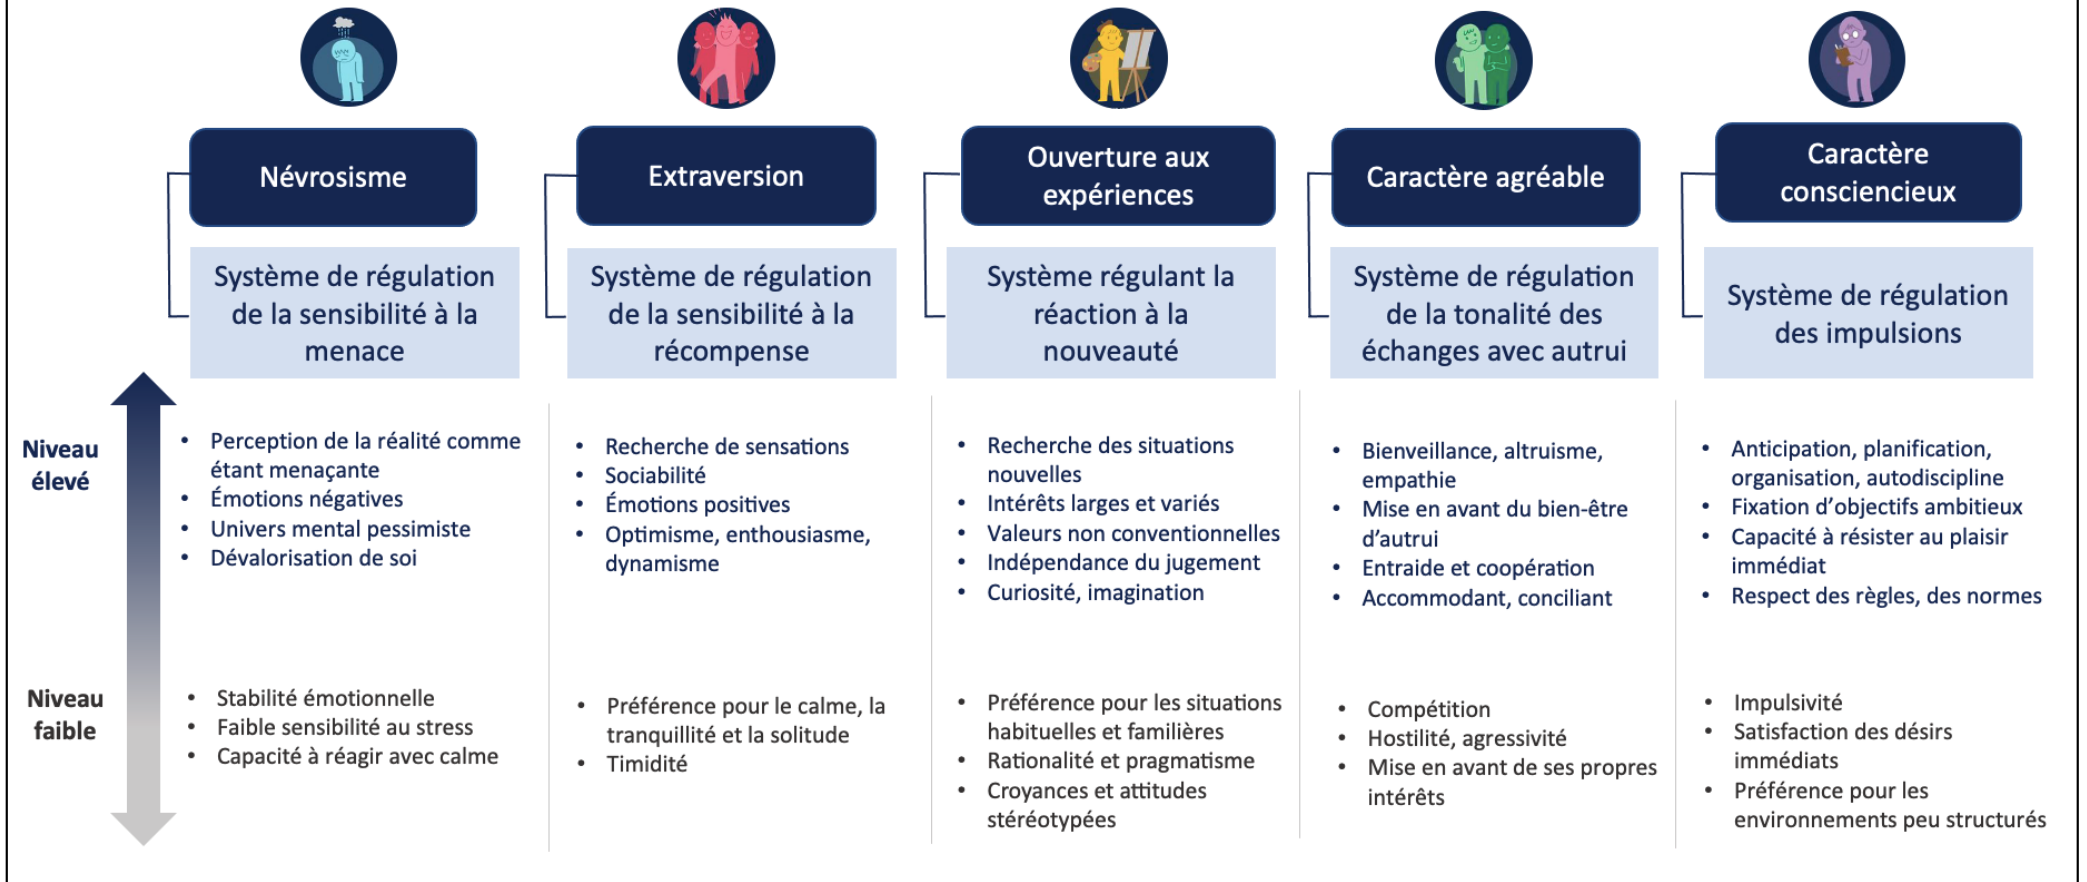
Névrosisme

Système de régulation de la sensibilité à la menace

Extraversion

Système de régulation de la sensibilité à la récompense

Ouverture aux expériences

Système régulant la réaction à la nouveauté

Caractère agréable

Système de régulation de la tonalité des échanges avec autrui

Caractère consciencieux

Système de régulation des impulsions

Niveau élevé

- Perception de la réalité comme étant menaçante
- Émotions négatives
- Univers mental pessimiste
- Dévalorisation de soi

- Recherche de sensations
- Sociabilité
- Émotions positives
- Optimisme, enthousiasme, dynamisme

- Recherche des situations nouvelles
- Intérêts larges et variés
- Valeurs non conventionnelles
- Indépendance du jugement
- Curiosité, imagination

- Bienveillance, altruisme, empathie
- Mise en avant du bien-être d'autrui
- Entraide et coopération
- Accommodant, conciliant

- Anticipation, planification, organisation, autodiscipline
- Fixation d'objectifs ambitieux
- Capacité à résister au plaisir immédiat
- Respect des règles, des normes

Niveau faible

- Stabilité émotionnelle
- Faible sensibilité au stress
- Capacité à réagir avec calme

- Préférence pour le calme, la tranquillité et la solitude
- Timidité

- Préférence pour les situations habituelles et familières
- Rationalité et pragmatisme
- Croyances et attitudes stéréotypées

- Compétition
- Hostilité, agressivité
- Mise en avant de ses propres intérêts

- Impulsivité
- Satisfaction des désirs immédiats
- Préférence pour les environnements peu structurés